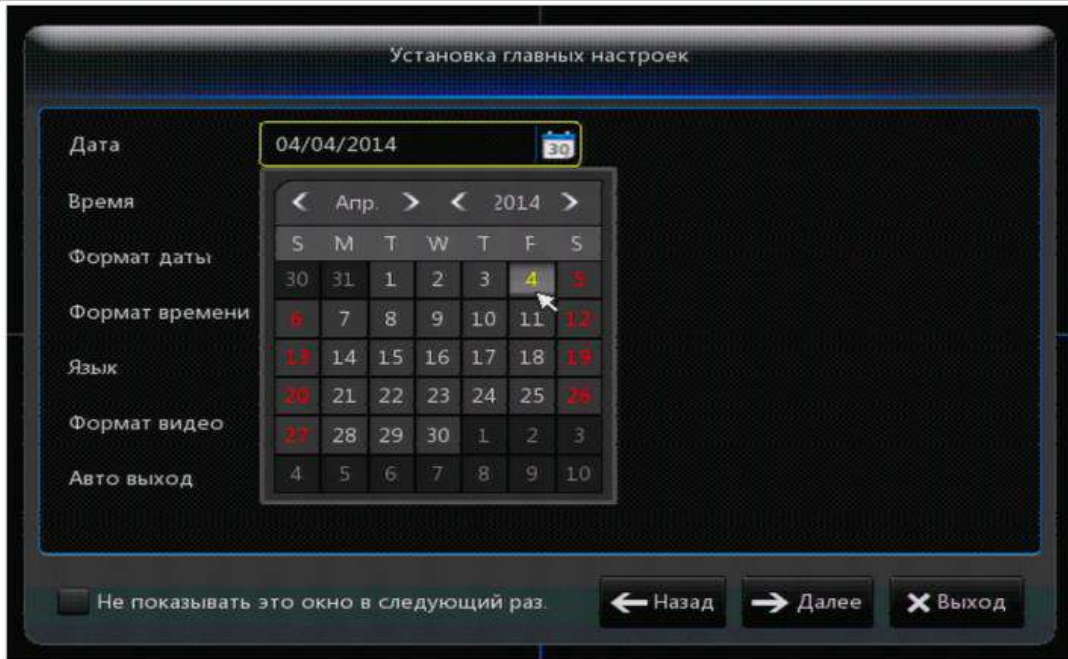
Установка главных настроек

Дата
04/04/2014
30

Время

Формат даты

Формат времени

Язык

Формат видео

Авто выход

< Апр. > < 2014 >

| S | M | T | W | T | F | S |
|---|---|---|---|---|---|---|
| 30 | 31 | 1 | 2 | 3 | 4 | 5 |
| 6 | 7 | 8 | 9 | 10 | 11 | 12 |
| 13 | 14 | 15 | 16 | 17 | 18 | 19 |
| 20 | 21 | 22 | 23 | 24 | 25 | 26 |
| 27 | 28 | 29 | 30 | 1 | 2 | 3 |
| 4 | 5 | 6 | 7 | 8 | 9 | 10 |

Не показывать это окно в следующий раз.

Назад

Далее

Выход